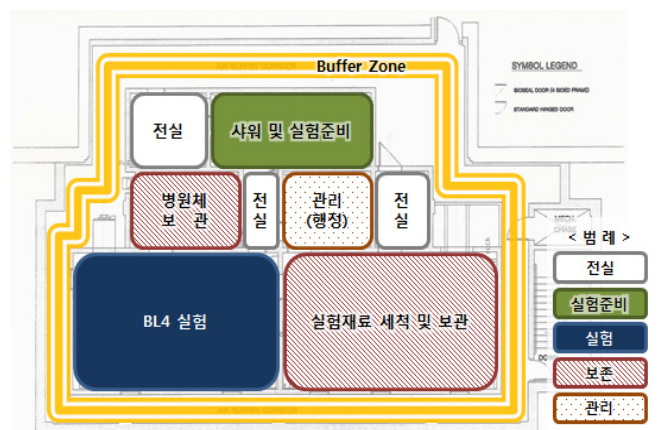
Buffer Zone

SYMBOL LEGEND

BIOSEAL DOOR (4 SIDED FRAME)

STANDARD HINGED DOOR

전실

샤워 및 실험준비

병원체 보 관

전실

관리 (행정)

전실

BL4 실험

실험재료 세척 및 보관

< 범 례 >

전실

실험준비

실험

보존

관리